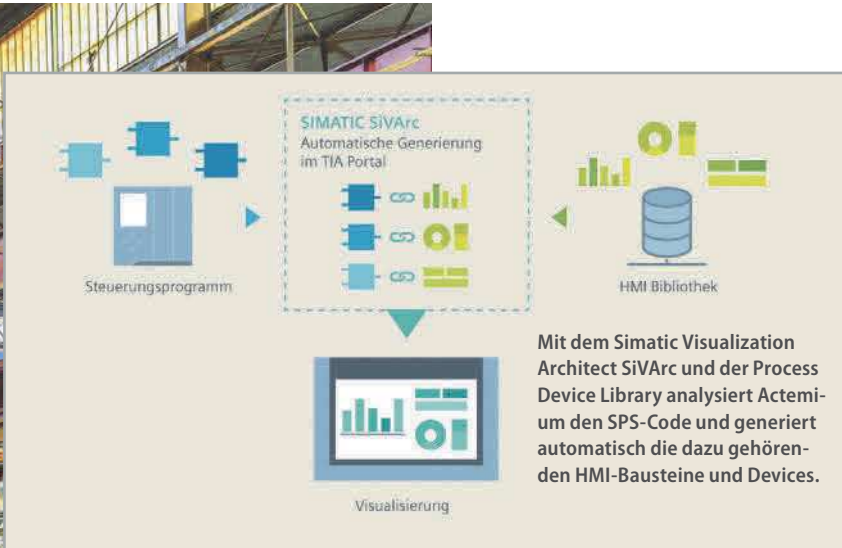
SIMATIC SiVArc
Automatische Generierung im TIA Portal

Steuerungsprogramm

HMI Bibliothek

Mit dem Simatic Visualization Architect SiVArc und der Process Device Library analysiert Actemium den SPS-Code und generiert automatisch die dazu gehörenden HMI-Bausteine und Devices.

Visualisierung